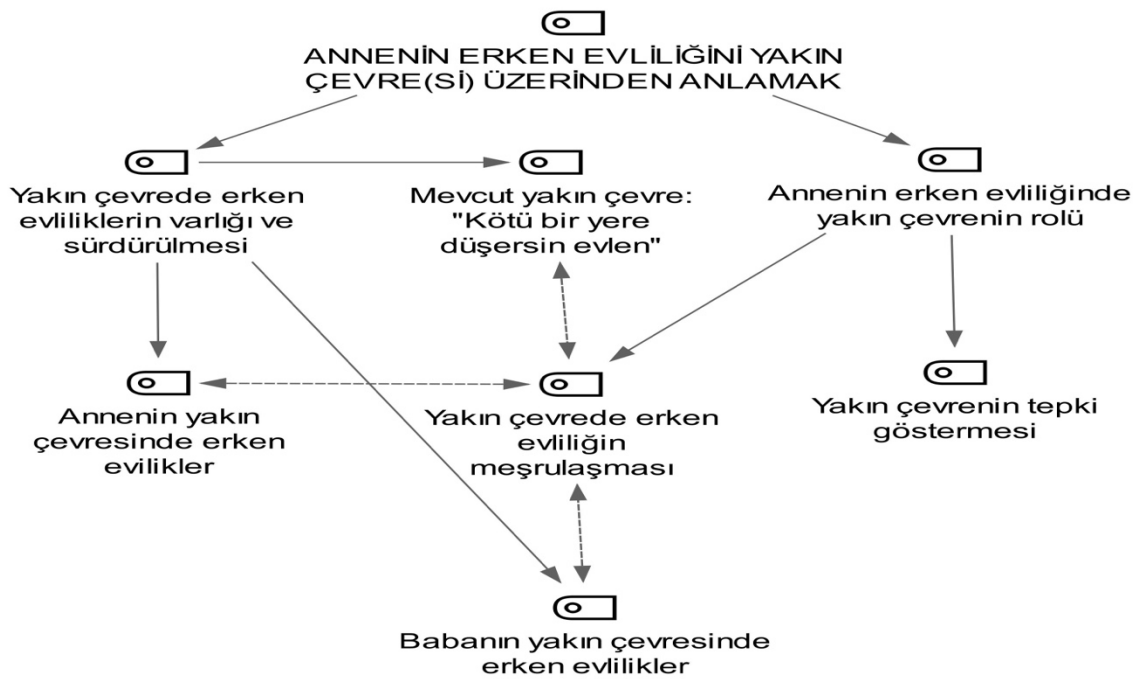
ANNENİN ERKEN EVLİLİĞİNİ YAKIN ÇEVRE(Sİ) ÜZERİNDEN ANLAMAK

Yakın çevrede erken evliliklerin varlığı ve sürdürülmesi

Mevcut yakın çevre: "Kötü bir yere düşersin evlen"

Annenin erken evliliğinde yakın çevrenin rolü

Annenin yakın çevresinde erken evilikler

Yakın çevrede erken evliliğin meşrulaşması

Yakın çevrenin tepki göstermesi

Babanın yakın çevresinde erken evlilikler